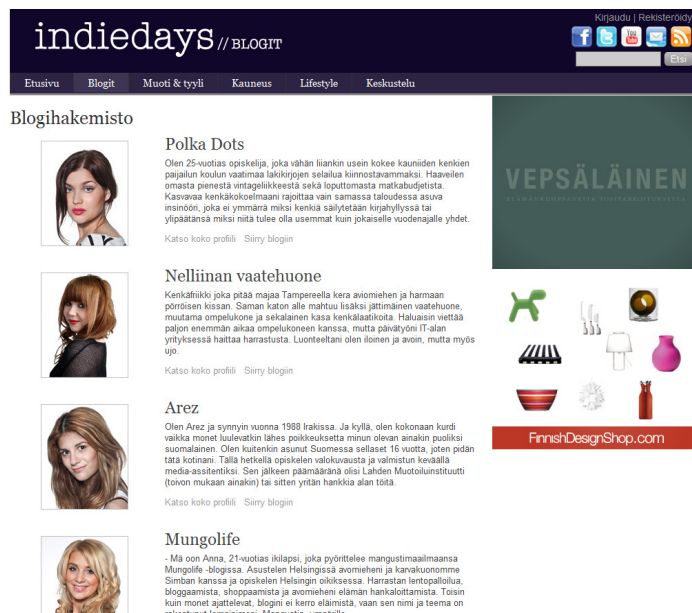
indiedays // BLOGIT

Kirjaudu | Rekisteröidy

Etsi

Etusivu Blogit Muoti & tyyli Kauneus Lifestyle Keskustelu

Blogihakemisto

Polka Dots

Olen 25-vuotias opiskelija, joka vähän liiankin usein kokee kauniiden kenkien paijailun koulun vaatimaa lakikirjojen selailua kiinnostavammaksi. Haaveilen omasta pienestä vintageliikkeestä sekä loputtomasta matkabudjetista. Kasvavaa kenkäkokoelmaani rajoittaa vain samassa taloudessa asuva insinööri, joka ei ymmärrä miksi kenkiä säilytetään kirjahyllyssä tai ylipäätänsä miksi niitä tulee olla usemmat kuin jokaiselle vuodenajalle yhdet.

Katso koko profiili Siirry blogiin

Nelliinan vaatehuone

Kenkäfriikki joka pitää majaa Tampereella kera aviomiehen ja harmaan pörröisen kissan. Saman katon alle mahtuu lisäksi jättimäinen vaatehuone, muutama ompelukone ja sekalainen kasa kenkälaatikoita. Haluaisin viettää paljon enemmän aikaa ompelukoneen kanssa, mutta päivätyöni IT-alan yrityksessä haittaa harrastusta. Luonteeltani olen iloinen ja avoin, mutta myös ujo.

Katso koko profiili Siirry blogiin

Arez

Olen Arez ja synnyin vuonna 1988 Irakissa. Ja kyllä, olen kokonaan kurdi vaikka monet luulevatkin lähes poikkeuksetta minun olevan ainakin puoliksi suomalainen. Olen kuitenkin asunut Suomessa sellaset 16 vuotta, joten pidän tätä kotinani. Tällä hetkellä opiskelen valokuvausta ja valmistun keväällä media-assitentiksi. Sen jälkeen päämääränä olisi Lahden Muotoiluinstituutti (toivon mukaan ainakin) tai sitten yritän hankkia alan töitä.

Katso koko profiili Siirry blogiin

Mungolife

- Mä oon Anna, 21-vuotias ikilapsi, joka pyörittelee mangustimaailmaansa Mungolife -blogissa. Asustelen Helsingissä avomiehenі ja karvakuonomme Simban kanssa ja opiskelen Helsingin oikiksessa. Harrastan lentopalloilua, bloggaamista, shoppaamista ja avomiehen elämän hankaloittamista. Toisin kuin monet ajattelevat, blogini ei kerro eläimistä, vaan sen nimi ja teema on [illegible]

VEPSÄLÄINEN

FinnishDesignShop.com